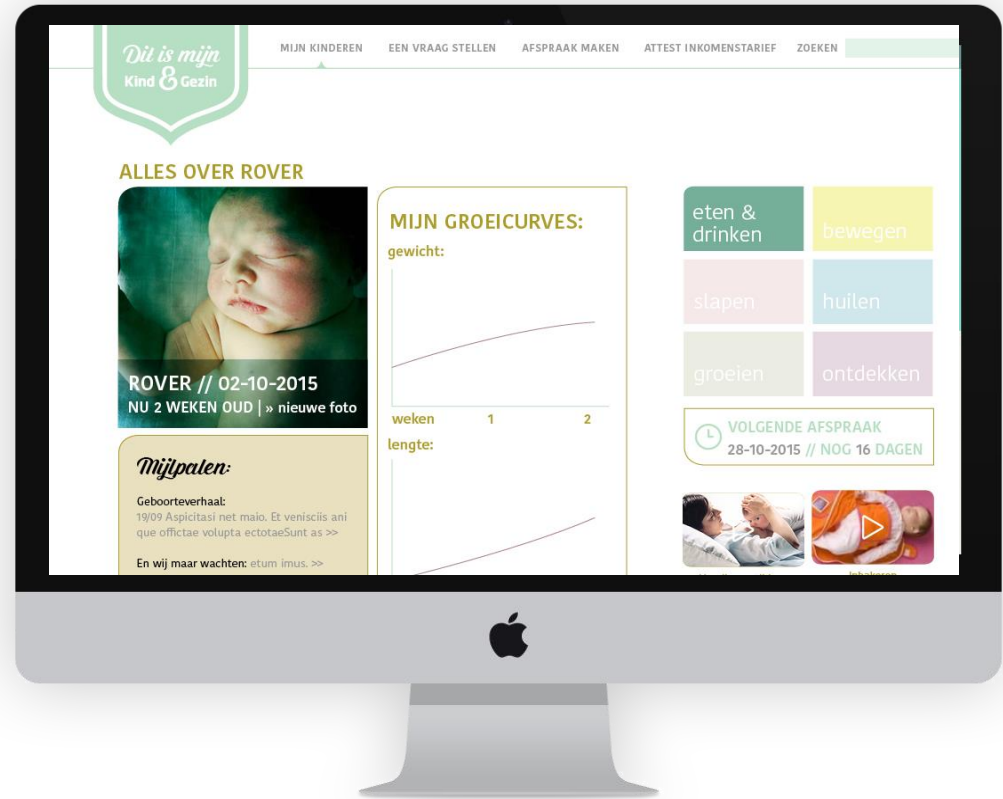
Dit is mijn Kind & Gezin

MIJN KINDEREN EEN VRAAG STELLEN AFSPRAAK MAKEN ATTEST INKOMENSTARIEF ZOEKEN

ALLES OVER ROVER

ROVER // 02-10-2015
NU 2 WEKEN OUD | » nieuwe foto

MIJN GROEICURVES:
gewicht:
weken 1 2
lengte:

Mijlpalen:

Geboorteverhaal:
19/09 Aspicitasi net maio. Et venisciis ani que offictae volupta ectotaeSunt as >>

En wij maar wachten: etum imus. >>

eten & drinken
bewegen
slapen
huilen
groeien
ontdekken

VOLGENDE AFSPRAAK
28-10-2015 // NOG 16 DAGEN

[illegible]
Inbakeren